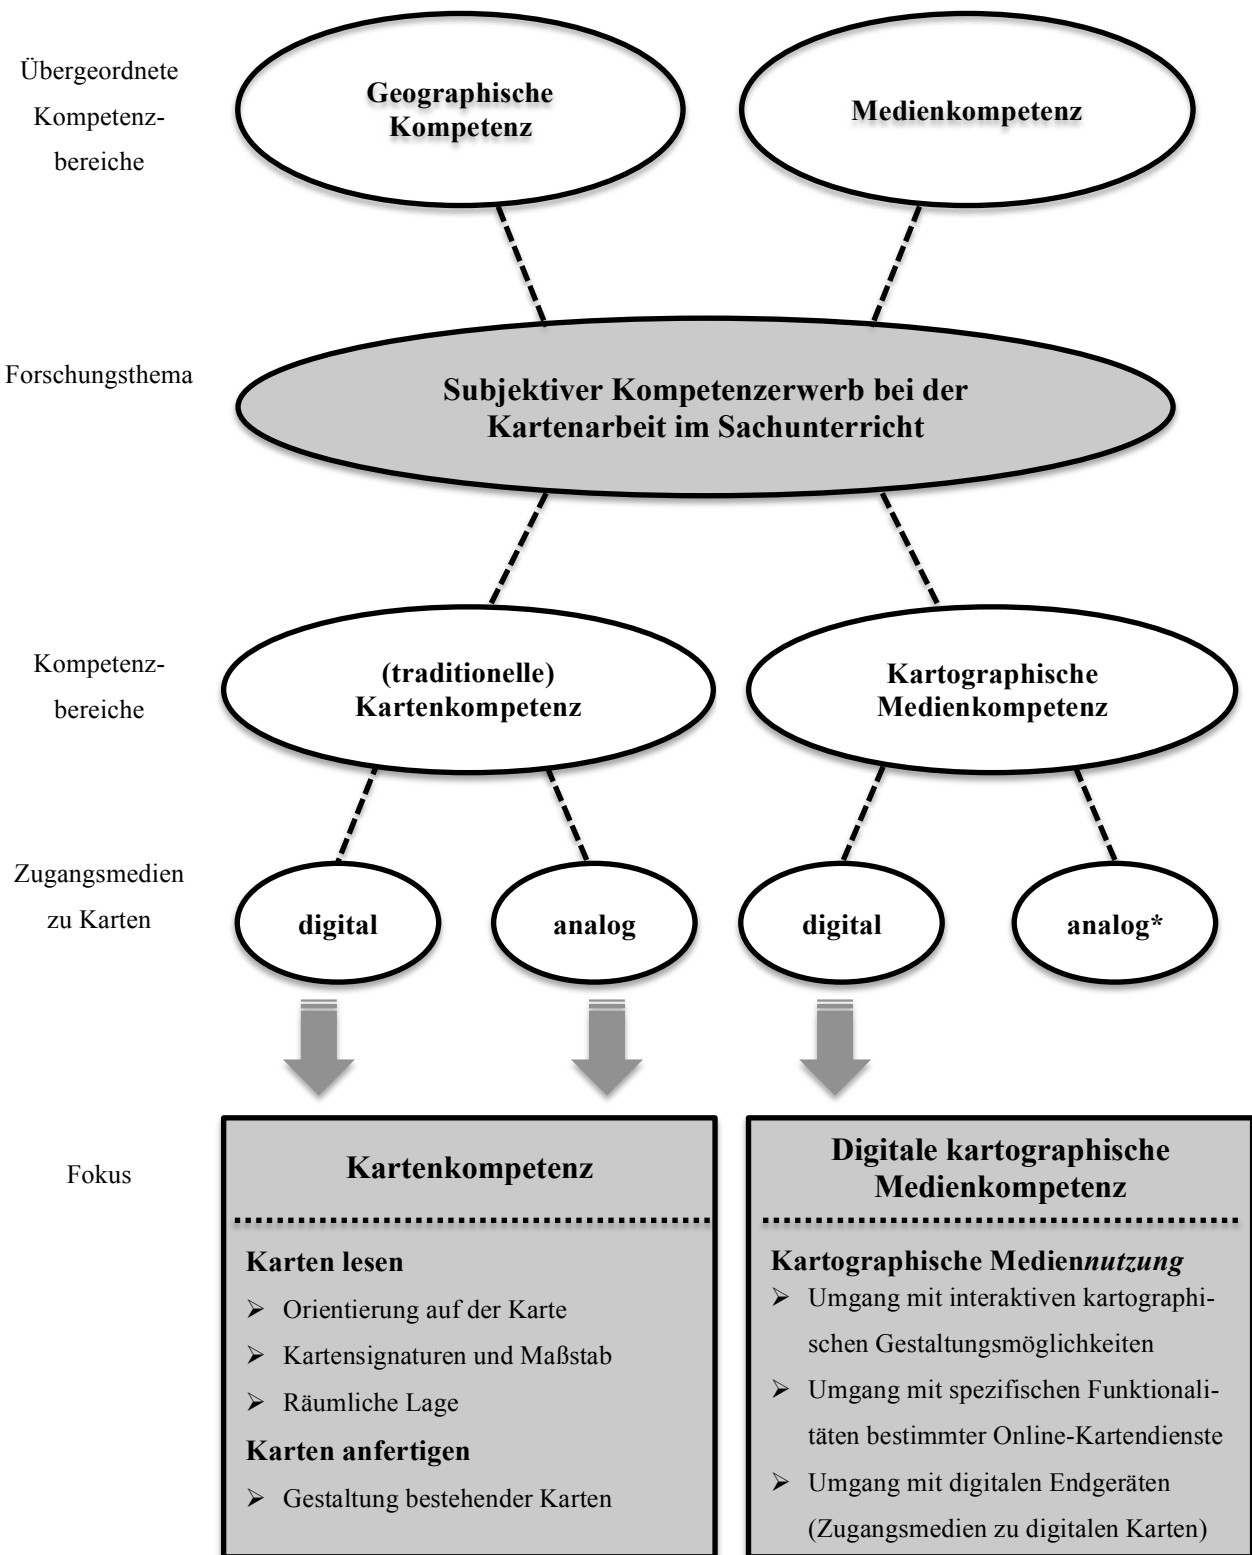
Übergeordnete Kompetenzbereiche

Geographische Kompetenz

Medienkompetenz

Forschungsthema

Subjektiver Kompetenzerwerb bei der Kartenarbeit im Sachunterricht

Kompetenzbereiche

(traditionelle) Kartenkompetenz

Kartographische Medienkompetenz

Zugangsmedien zu Karten

digital

analog

digital

analog*

Fokus

Kartenkompetenz

Karten lesen
➢ Orientierung auf der Karte
➢ Kartensignaturen und Maßstab
➢ Räumliche Lage
Karten anfertigen
➢ Gestaltung bestehender Karten

Digitale kartographische Medienkompetenz

Kartographische Mediennutzung
➢ Umgang mit interaktiven kartographischen Gestaltungsmöglichkeiten
➢ Umgang mit spezifischen Funktionalitäten bestimmter Online-Kartendienste
➢ Umgang mit digitalen Endgeräten (Zugangsmedien zu digitalen Karten)